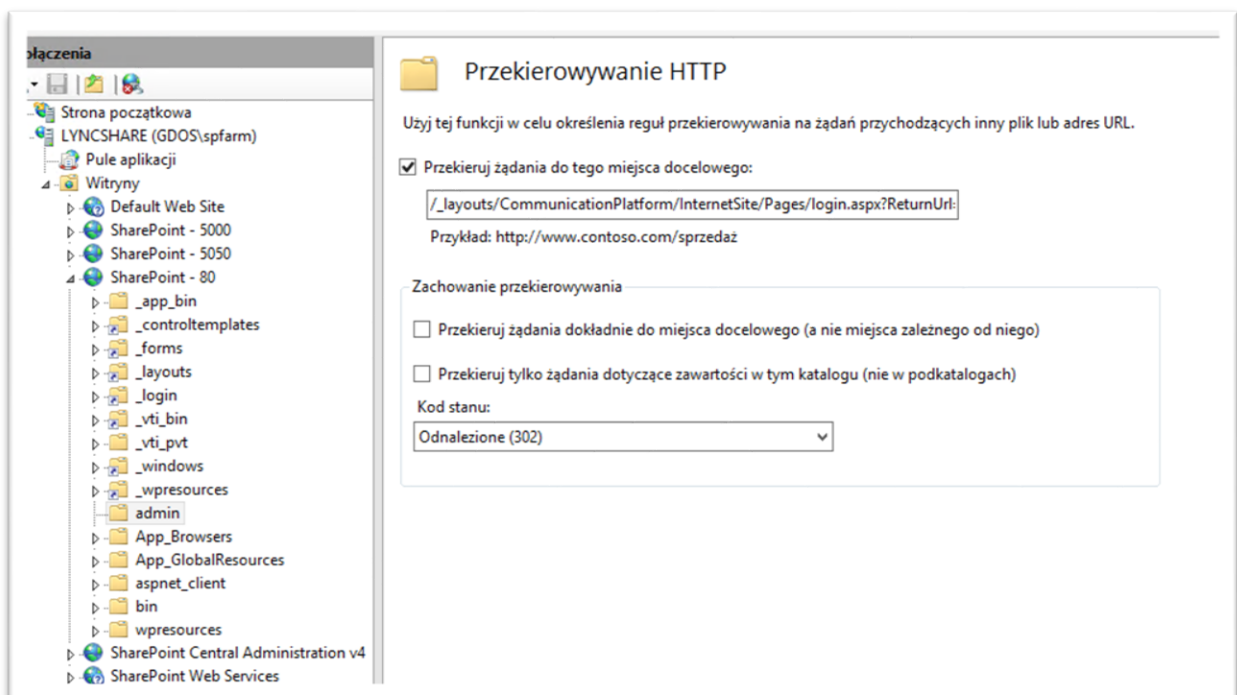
ołączenia

Strona początkowa
LYNCSHARE (GDOS\spfarm)
Pule aplikacji
Witryny
Default Web Site
SharePoint - 5000
SharePoint - 5050
SharePoint - 80
_app_bin
_controltemplates
_forms
_layouts
_login
_vti_bin
_vti_pvt
_windows
_wpresources
admin
App_Browsers
App_GlobalResources
aspnet_client
bin
wpresources
SharePoint Central Administration v4
SharePoint Web Services

Przekierowywanie HTTP

Użyj tej funkcji w celu określenia reguł przekierowywania na żądań przychodzących inny plik lub adres URL.

Przekieruj żądania do tego miejsca docelowego:

/_layouts/CommunicationPlatform/InternetSite/Pages/login.aspx?ReturnUrl:

Przykład: http://www.contoso.com/sprzedaż

Zachowanie przekierowywania

Przekieruj żądania dokładnie do miejsca docelowego (a nie miejsca zależnego od niego)

Przekieruj tylko żądania dotyczące zawartości w tym katalogu (nie w podkatalogach)

Kod stanu:

Odnalezione (302)